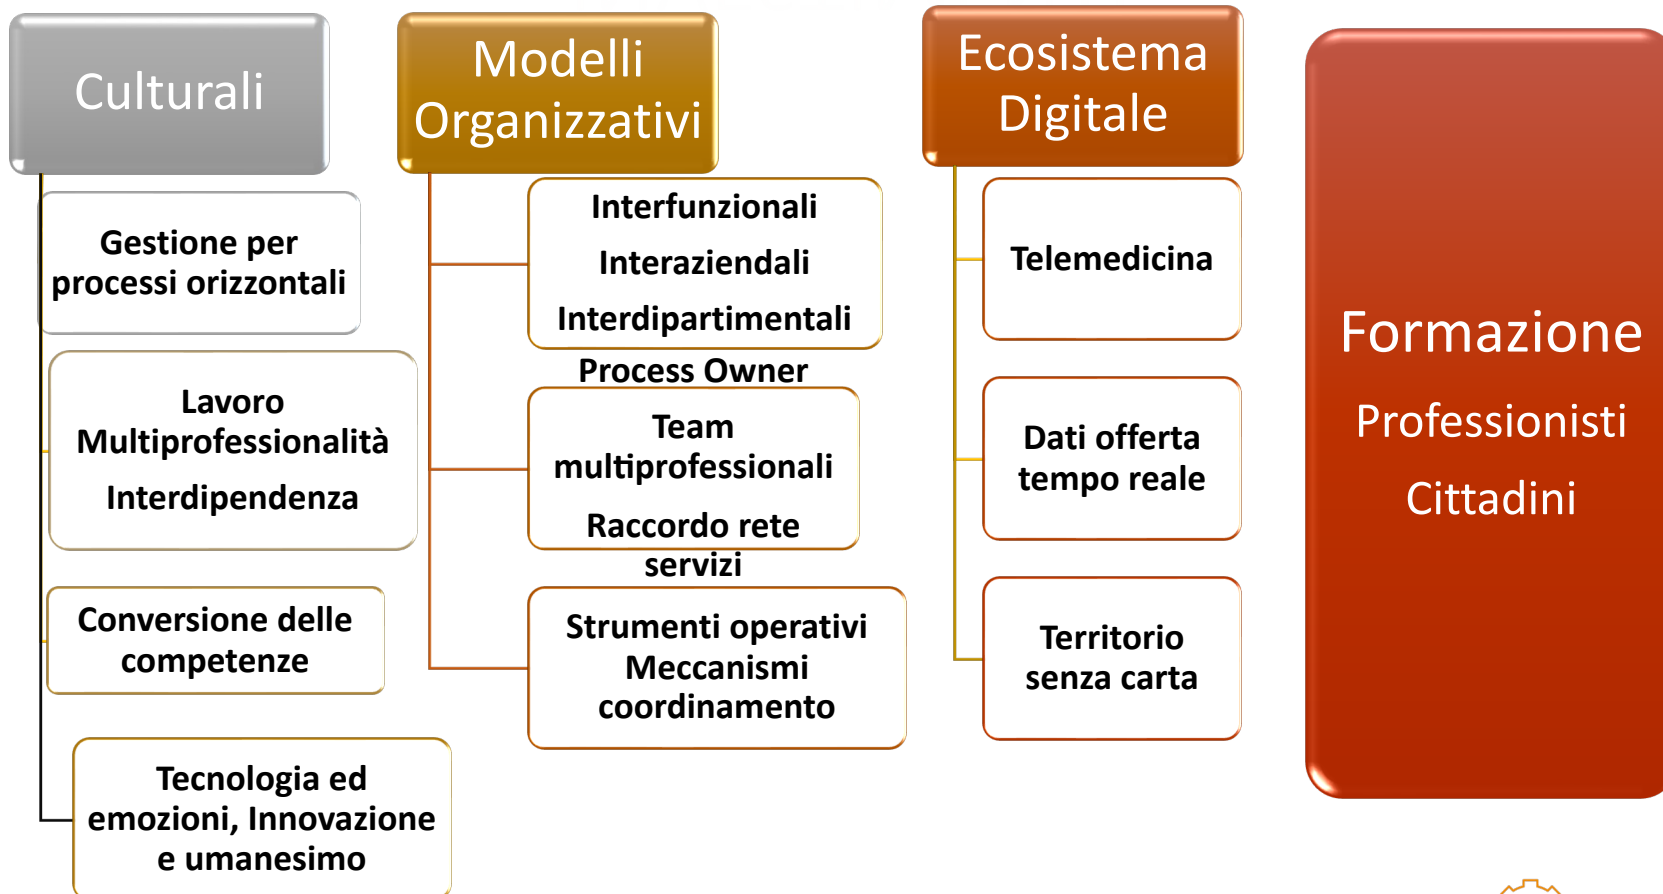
Culturali

Gestione per processi orizzontali

Lavoro Multiprofessionalità

Interdipendenza

Conversione delle competenze

Tecnologia ed emozioni, Innovazione e umanesimo

Modelli Organizzativi

Interfunzionali

Interaziendali

Interdipartimentali

Process Owner

Team multiprofessionali

Raccordo rete servizi

Strumenti operativi Meccanismi coordinamento

Ecosistema Digitale

Telemedicina

Dati offerta tempo reale

Territorio senza carta

Formazione

Professionisti

Cittadini